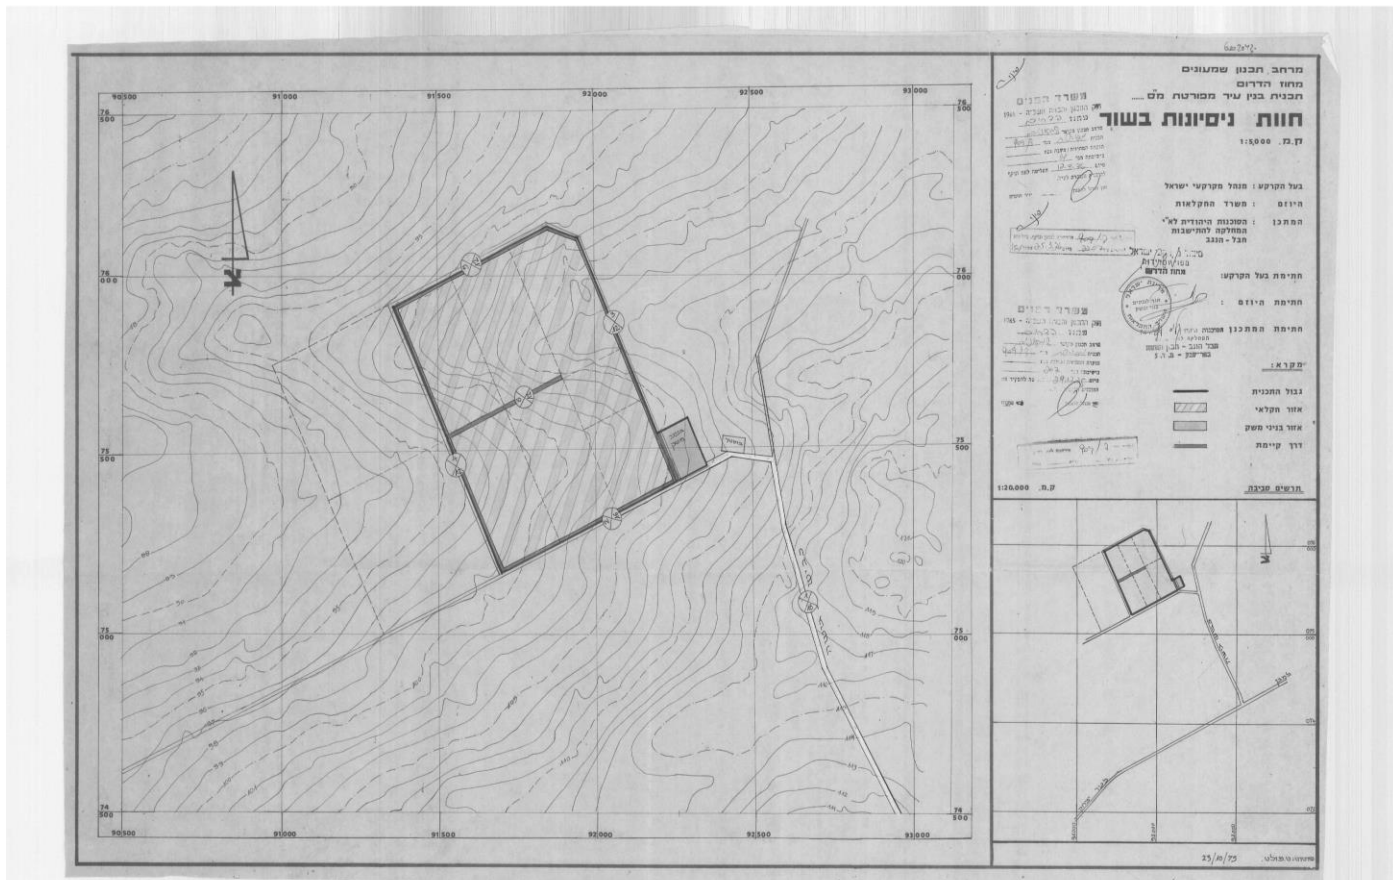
מרחב תכנון שמעונים
מחוז הדרום
תכנית בנין עיר מפורטת מס' .....
חוות נסיונות בשור
ק.מ. 1:5,000

בעל הקרקע : מנהל מקרקעי ישראל
היוזם : משרד החקלאות
המתכנן : הסוכנות היהודית לא"י המחלקה להתישבות חבל - הנגב

חתימת בעל הקרקע:
חתימת היוזם :
חתימת המתכנן

מקרא:
גבול התכנית
אזור חקלאי
אזור בניני משק
דרך קיימת

תרשים סביבה
ק.מ. 1:20,000

משרד הפנים
משרד הפנים

90 500
91 000
91 500
92 000
92 500
93 000
76 500
76 000
75 500
75 000
74 500

צ

23/10/75